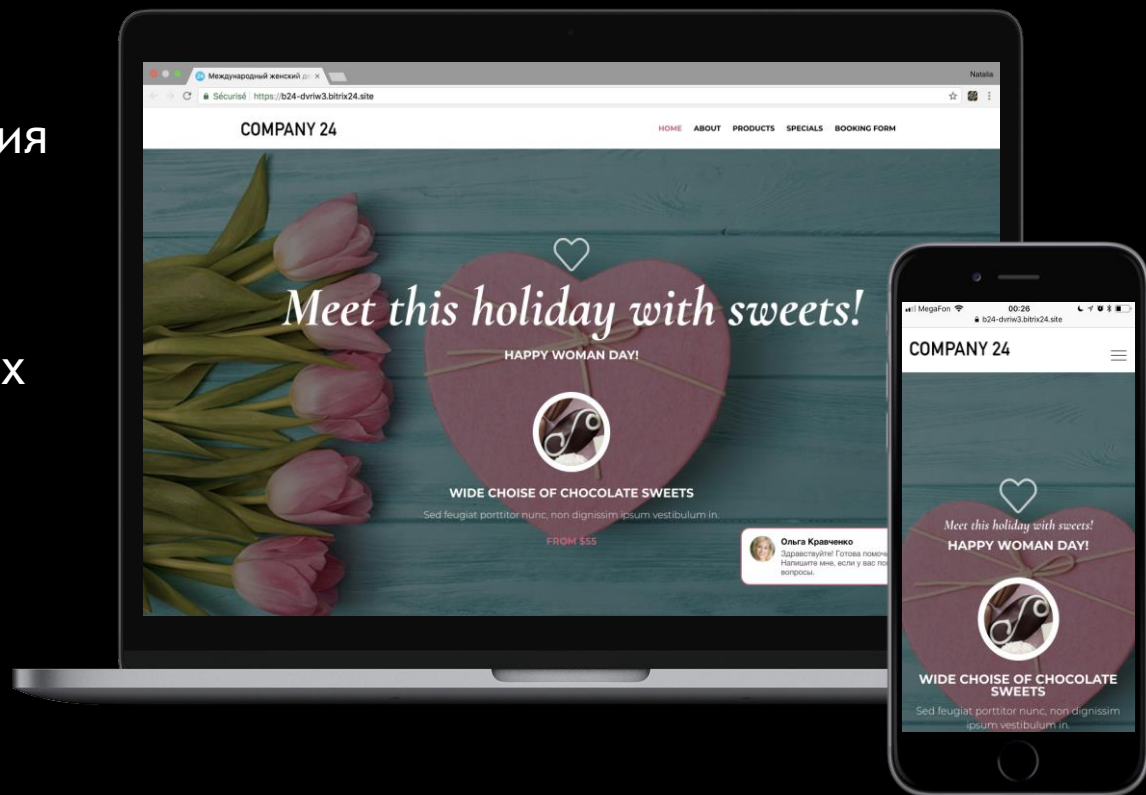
ия

х

Международный женский д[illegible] ×

Natalia

Sécurisé | https://b24-dvriw3.bitrix24.site

COMPANY 24

HOME ABOUT PRODUCTS SPECIALS BOOKING FORM

Meet this holiday with sweets!

HAPPY WOMAN DAY!

WIDE CHOISE OF CHOCOLATE SWEETS

Sed feugiat porttitor nunc, non dignissim ipsum vestibulum in.

FROM $55

Ольга Кравченко
Здравствуйте! Готова помоч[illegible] Напишите мне, если у вас по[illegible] вопросы.

MegaFon 00:26
b24-dvriw3.bitrix24.site

COMPANY 24

Meet this holiday with sweets!

HAPPY WOMAN DAY!

WIDE CHOISE OF CHOCOLATE SWEETS

Sed feugiat porttitor nunc, non dignissim ipsum vestibulum in.